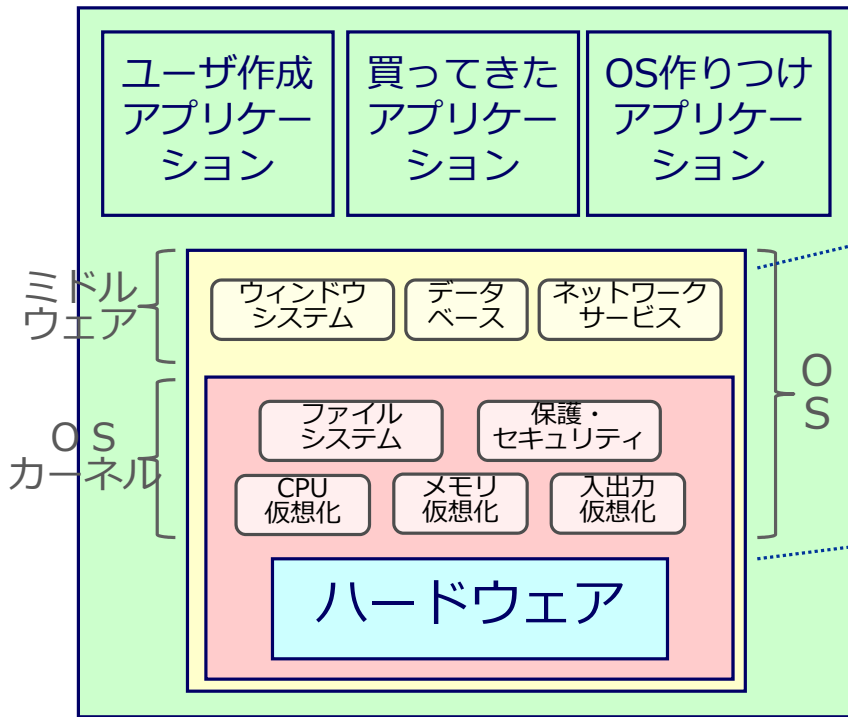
ユーザ作成アプリケーション

買ってきたアプリケーション

OS作りつけアプリケーション

ミドルウェア

ウィンドウシステム

データベース

ネットワークサービス

OS

OS
カーネル

ファイルシステム

保護・セキュリティ

CPU
仮想化

メモリ
仮想化

入出力
仮想化

ハードウェア